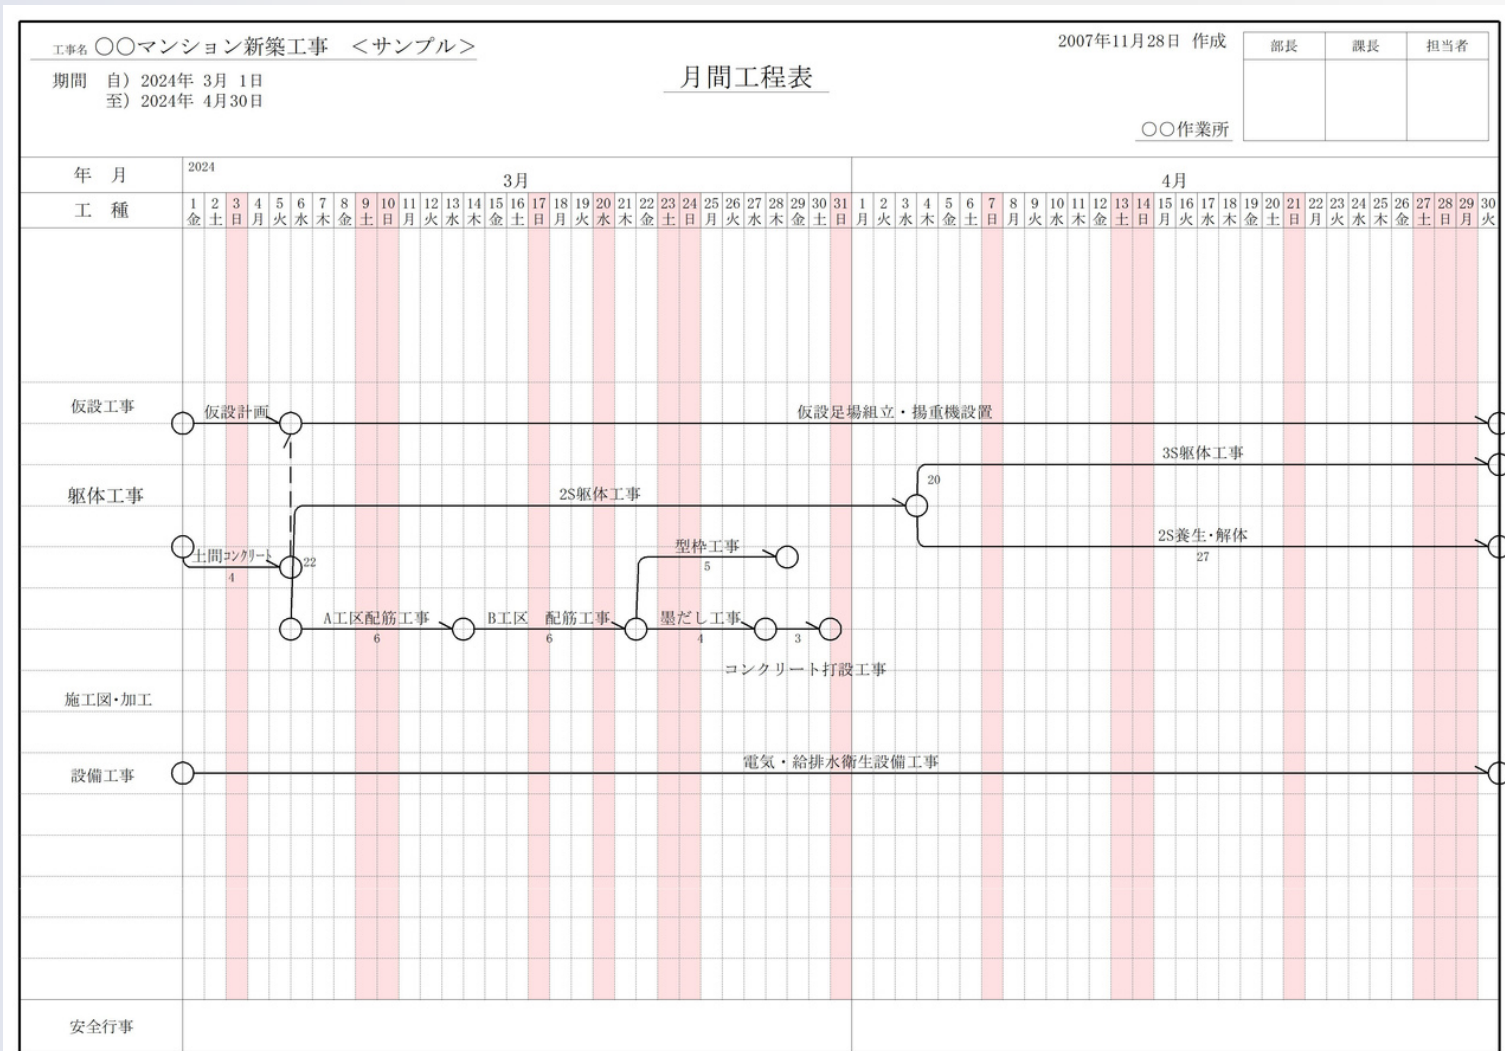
工事名 ○○マンション新築工事 ＜サンプル＞

期間 自）2024年 3月 1日
至）2024年 4月30日

月間工程表

2007年11月28日 作成

| 部長 | 課長 | 担当者 |
|---|---|---|
| | | |

○○作業所

年 月 2024 3月 4月

工 種

1 金 2 土 3 日 4 月 5 火 6 水 7 木 8 金 9 土 10 日 11 月 12 火 13 水 14 木 15 金 16 土 17 日 18 月 19 火 20 水 21 木 22 金 23 土 24 日 25 月 26 火 27 水 28 木 29 金 30 土 31 日 1 月 2 火 3 水 4 木 5 金 6 土 7 日 8 月 9 火 10 水 11 木 12 金 13 土 14 日 15 月 16 火 17 水 18 木 19 金 20 土 21 日 22 月 23 火 24 水 25 木 26 金 27 土 28 日 29 月 30 火

仮設工事

仮設計画

仮設足場組立・揚重機設置

躯体工事

3S躯体工事

20

2S躯体工事

2S養生・解体

27

土間コンクリート

4

22

型枠工事

5

A工区配筋工事

6

B工区 配筋工事

6

墨だし工事

4

3

コンクリート打設工事

施工図・加工

設備工事

電気・給排水衛生設備工事

安全行事